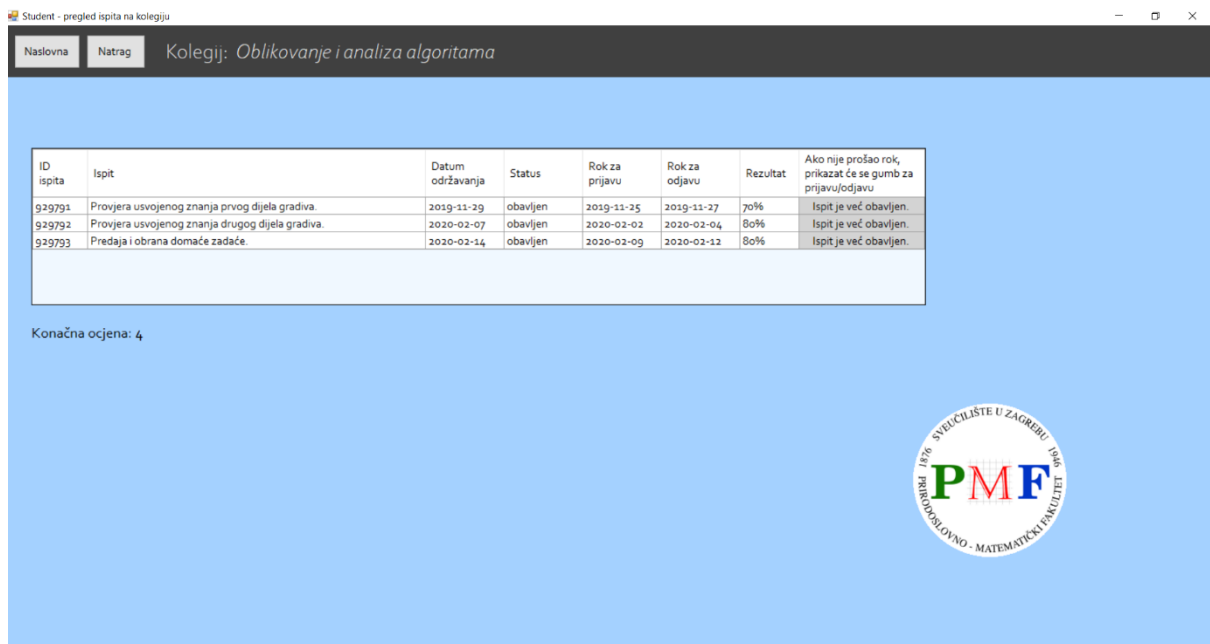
Student - pregled ispita na kolegiju

Naslovna

Natrag

Kolegij: Oblikovanje i analiza algoritama

| ID ispita | Ispit | Datum održavanja | Status | Rok za prijavu | Rok za odjavu | Rezultat | Ako nije prošao rok, prikazat će se gumb za prijavu/odjavu |
|---|---|---|---|---|---|---|---|
| 929791 | Provjera usvojenog znanja prvog dijela gradiva. | 2019-11-29 | obavljen | 2019-11-25 | 2019-11-27 | 70% | Ispit je već obavljen. |
| 929792 | Provjera usvojenog znanja drugog dijela gradiva. | 2020-02-07 | obavljen | 2020-02-02 | 2020-02-04 | 80% | Ispit je već obavljen. |
| 929793 | Predaja i obrana domaće zadaće. | 2020-02-14 | obavljen | 2020-02-09 | 2020-02-12 | 80% | Ispit je već obavljen. |

Konačna ocjena: 4

SVEUČILIŠTE U ZAGREBU
1876 1946
PMF
PRIRODOSLOVNO - MATEMATIČKI FAKULTET